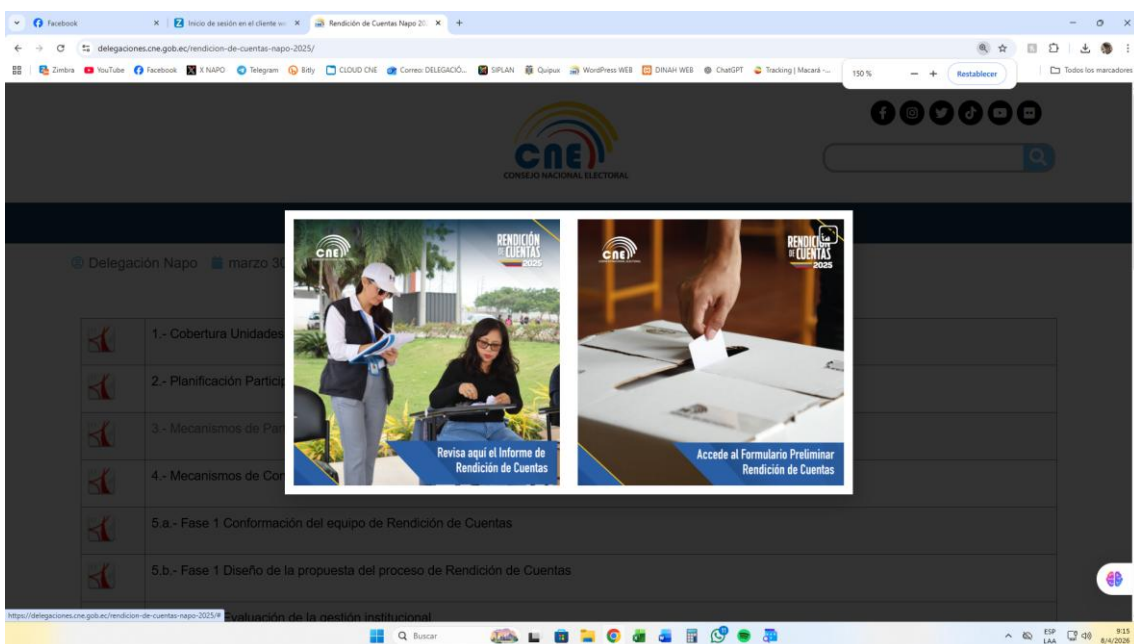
Facebook
Inicio de sesión en el cliente w
Rendición de Cuentas Napo 20
delegaciones.cne.gob.ec/rendicion-de-cuentas-napo-2025/
Zimbra YouTube Facebook X NAPO Telegram Bitly CLOUD CNE Correo: DELEGACIÓ... SIPLAN Quipux WordPress WEB DINAH WEB ChatGPT Tracking | Macará -...
150 % — + Restablecer
Todos los marcadores

CNE
CONSEJO NACIONAL ELECTORAL

Delegación Napo marzo 3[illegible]

1.- Cobertura Unidades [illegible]
2.- Planificación Particip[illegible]
3.- Mecanismos de Par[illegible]
4.- Mecanismos de Co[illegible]
5.a.- Fase 1 Conformación del equipo de Rendición de Cuentas
5.b.- Fase 1 Diseño de la propuesta del proceso de Rendición de Cuentas
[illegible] Evaluación de la gestión institucional

CNE
RENDICIÓN DE CUENTAS 2025
Revisa aquí el Informe de Rendición de Cuentas

CNE
RENDICIÓN DE CUENTAS 2025
Accede al Formulario Preliminar Rendición de Cuentas

https://delegaciones.cne.gob.ec/rendicion-de-cuentas-napo-2025/#
Buscar
ESP LAA
9:15
8/4/2026